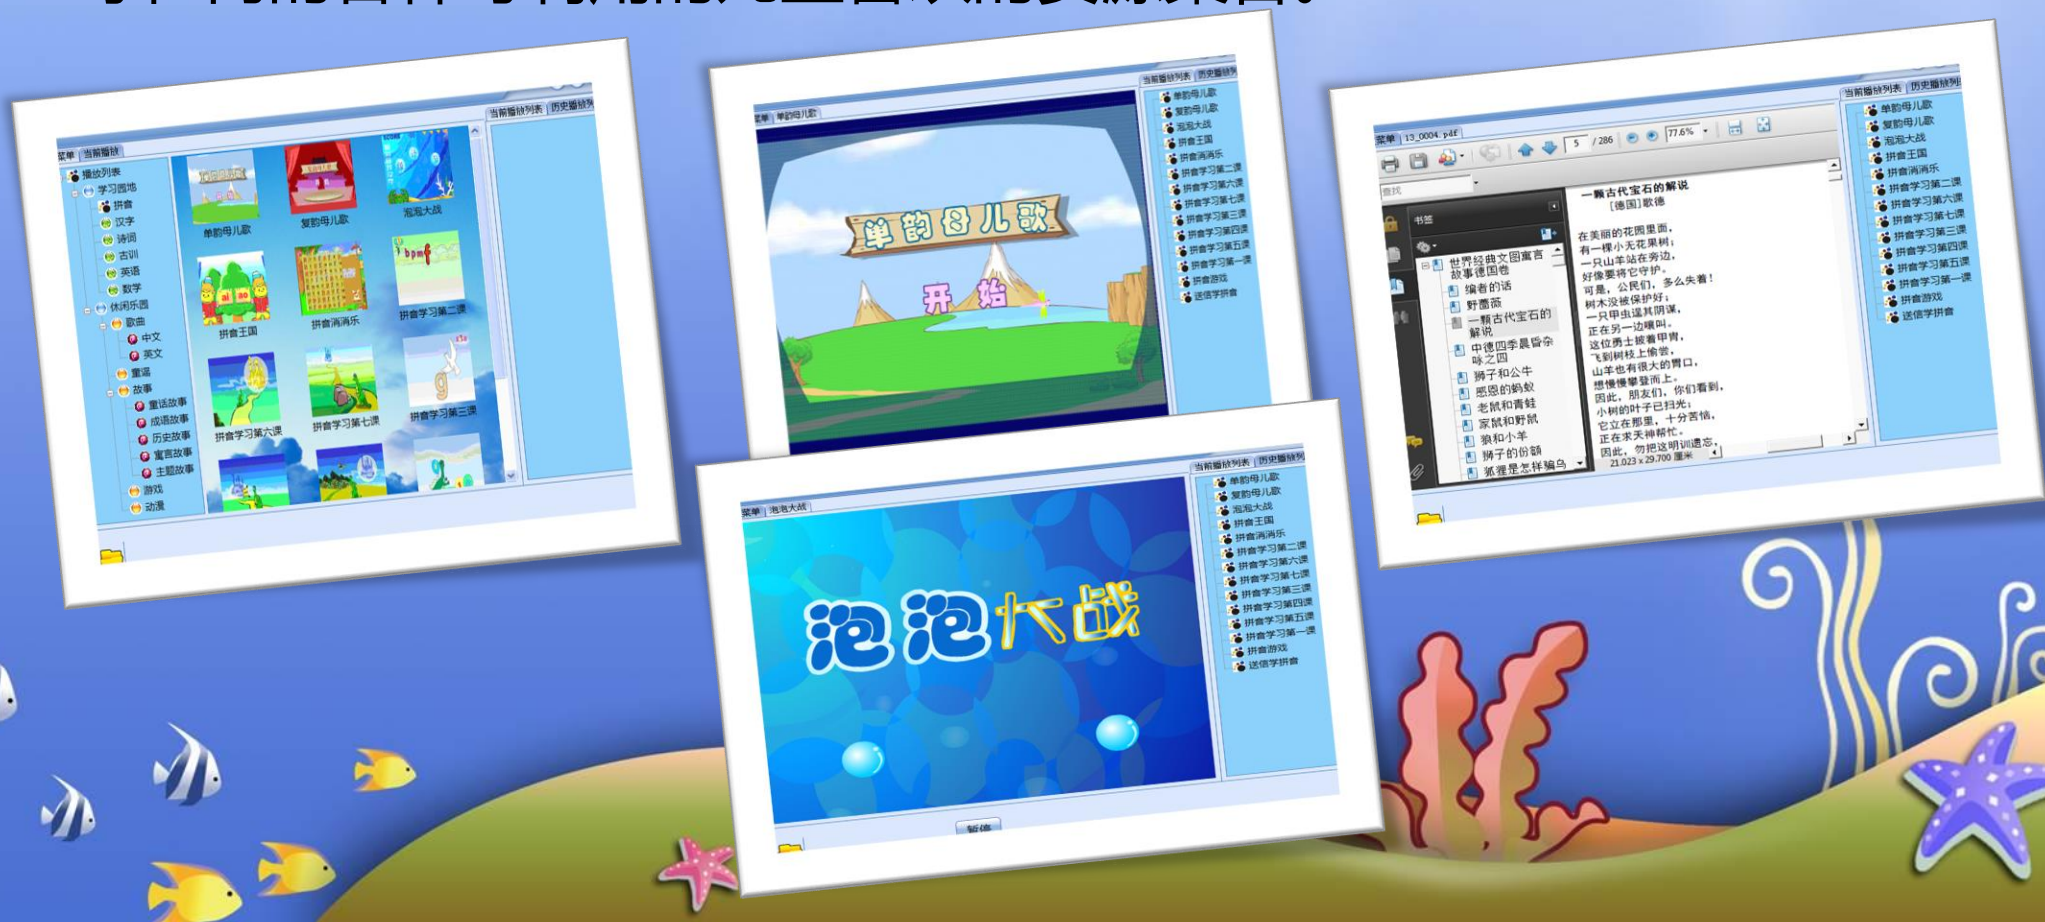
菜单 当前播放
播放列表
学习园地
拼音
汉字
诗词
古训
英语
数学
休闲乐园
歌曲
中文
英文
童谣
故事
童话故事
成语故事
历史故事
寓言故事
主题故事
游戏
动漫

单韵母儿歌
复韵母儿歌
泡泡大战
拼音王国
拼音消消乐
拼音学习第二课
拼音学习第六课
拼音学习第七课
拼音学习第三课

当前播放列表 历史播放列

菜单 单韵母儿歌
单韵母儿歌
开 始

当前播放列表 历史播放列
单韵母儿歌
复韵母儿歌
泡泡大战
拼音王国
拼音消消乐
拼音学习第二课
拼音学习第六课
拼音学习第七课
拼音学习第三课
拼音学习第四课
拼音学习第五课
拼音学习第一课
拼音游戏
送信学拼音

菜单 泡泡大战
泡泡大战
暂停

菜单 13_0004.pdf
5 / 286 77.6%
查找
书签
世界经典文图寓言故事德国卷
编者的话
野蔷薇
一颗古代宝石的解说
中德四季晨昏杂咏之四
狮子和公牛
感恩的蚂蚁
老鼠和青蛙
家鼠和野鼠
狼和小羊
狮子的份额
狐狸是怎样骗乌

一颗古代宝石的解说
[德国]歌德
在美丽的花园里面,
有一棵小无花果树;
一只山羊站在旁边,
好像要将它守护。
可是,公民们,多么失着!
树木没被保护好;
一只甲虫逞其阴谋,
正在另一边嚼叫。
这位勇士披着甲胄,
飞到树枝上偷尝,
山羊也有很大的胃口,
想慢慢攀登而上。
因此,朋友们,你们看到,
小树的叶子已扫光;
它立在那里,十分苦恼,
正在求天神帮忙。
因此,勿把这明训遗忘,
21.023 x 29.700 厘米